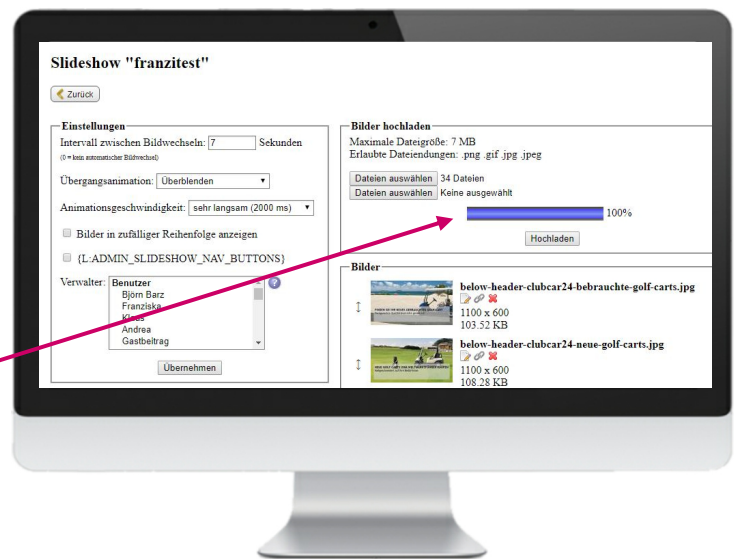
Slideshow "franzitest"

Zurück

Einstellungen

Intervall zwischen Bildwechseln: 7 Sekunden

(0 = kein automatischer Bildwechsel)

Übergangsanimation: Überblenden

Animationsgeschwindigkeit: sehr langsam (2000 ms)

Bilder in zufälliger Reihenfolge anzeigen

{L:ADMIN_SLIDESHOW_NAV_BUTTONS}

Verwalter: Benutzer
Björn Barz
Franziska
Klaus
Andrea
Gastbeitrag

?

Übernehmen

Bilder hochladen

Maximale Dateigröße: 7 MB
Erlaubte Dateiendungen: .png .gif .jpg .jpeg

Dateien auswählen 34 Dateien
Dateien auswählen Keine ausgewählt

100%

Hochladen

Bilder

below-header-clubcar24-bebrauchte-golf-carts.jpg
1100 x 600
103.52 KB

below-header-clubcar24-neue-golf-carts.jpg
1100 x 600
108.28 KB